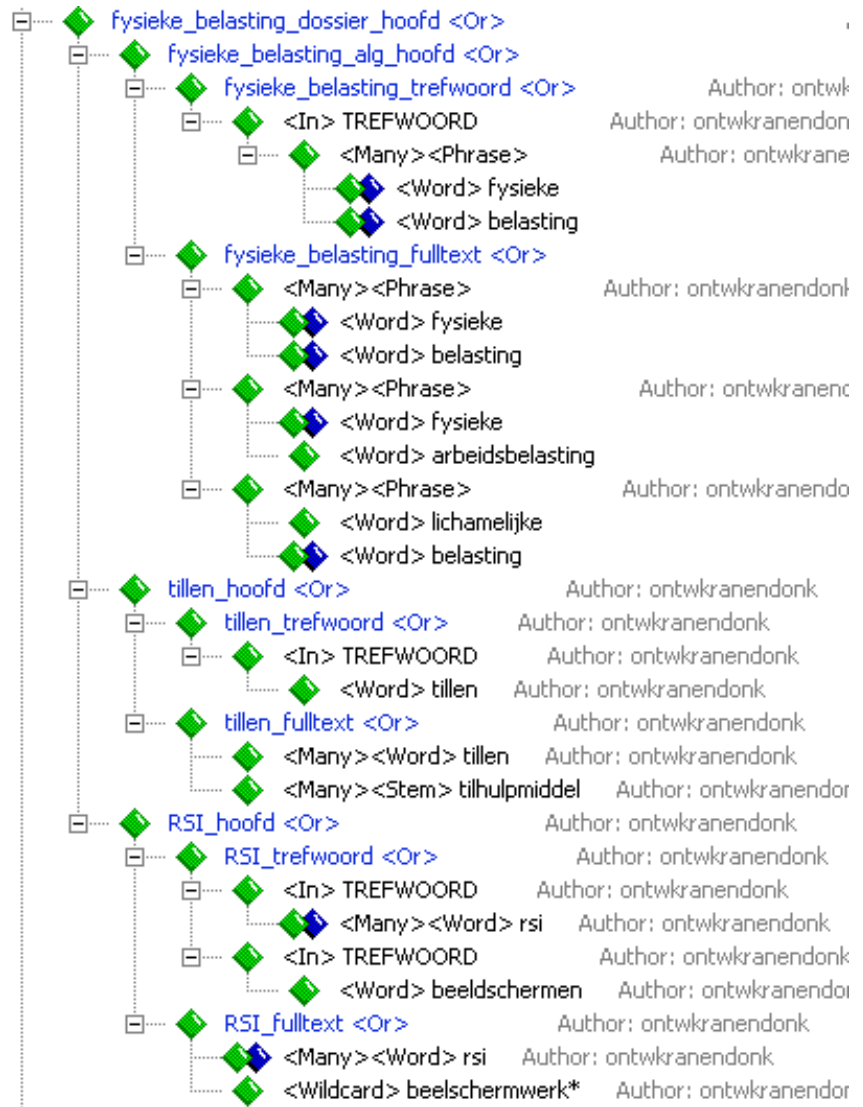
fysieke_belasting_dossier_hoofd <Or>
fysieke_belasting_alg_hoofd <Or>
fysieke_belasting_trefwoord <Or> Author: ontw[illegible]
<In> TREFWOORD Author: ontwkranendon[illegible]
<Many><Phrase> Author: ontwkrane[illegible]
<Word> fysieke
<Word> belasting
fysieke_belasting_fulltext <Or>
<Many><Phrase> Author: ontwkranendon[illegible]
<Word> fysieke
<Word> belasting
<Many><Phrase> Author: ontwkranen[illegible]
<Word> fysieke
<Word> arbeidsbelasting
<Many><Phrase> Author: ontwkranend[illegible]
<Word> lichamelijke
<Word> belasting
tillen_hoofd <Or> Author: ontwkranendonk
tillen_trefwoord <Or> Author: ontwkranendonk
<In> TREFWOORD Author: ontwkranendonk
<Word> tillen Author: ontwkranendonk
tillen_fulltext <Or> Author: ontwkranendonk
<Many><Word> tillen Author: ontwkranendonk
<Many><Stem> tilhulpmiddel Author: ontwkranendo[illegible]
RSI_hoofd <Or> Author: ontwkranendonk
RSI_trefwoord <Or> Author: ontwkranendonk
<In> TREFWOORD Author: ontwkranendonk
<Many><Word> rsi Author: ontwkranendonk
<In> TREFWOORD Author: ontwkranendonk
<Word> beeldschermen Author: ontwkranendo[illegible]
RSI_fulltext <Or> Author: ontwkranendonk
<Many><Word> rsi Author: ontwkranendonk
<Wildcard> beelschermwerk* Author: ontwkranendo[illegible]